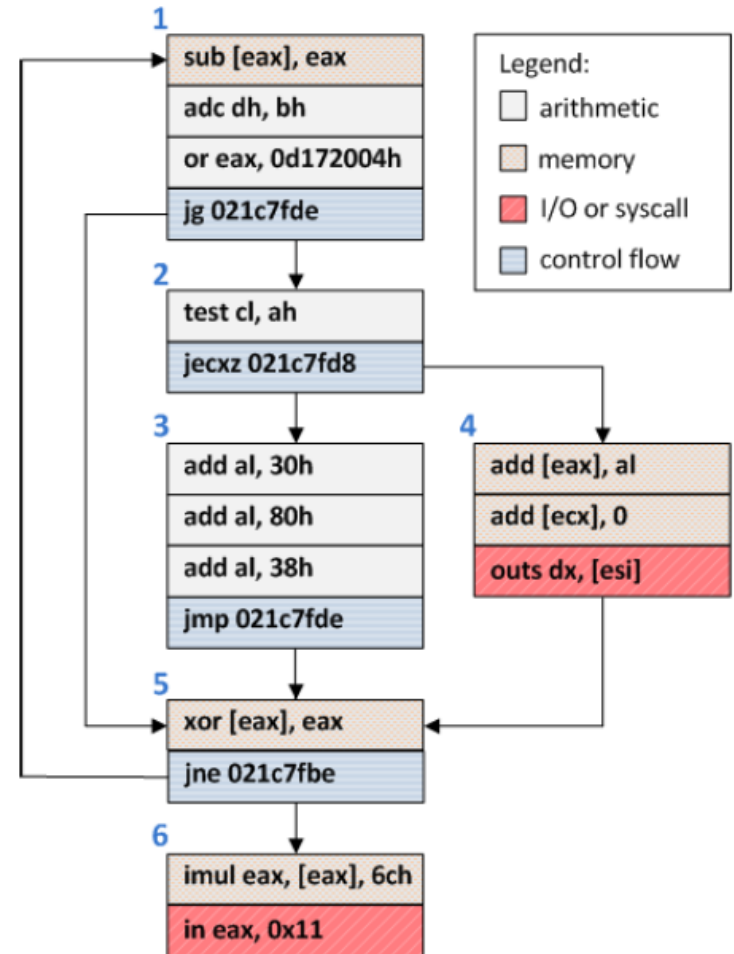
1
sub [eax], eax
adc dh, bh
or eax, 0d172004h
jg 021c7fde

Legend:
arithmetic
memory
I/O or syscall
control flow

2
test cl, ah
jecxz 021c7fd8

3
add al, 30h
add al, 80h
add al, 38h
jmp 021c7fde

4
add [eax], al
add [ecx], 0
outs dx, [esi]

5
xor [eax], eax
jne 021c7fbe

6
imul eax, [eax], 6ch
in eax, 0x11